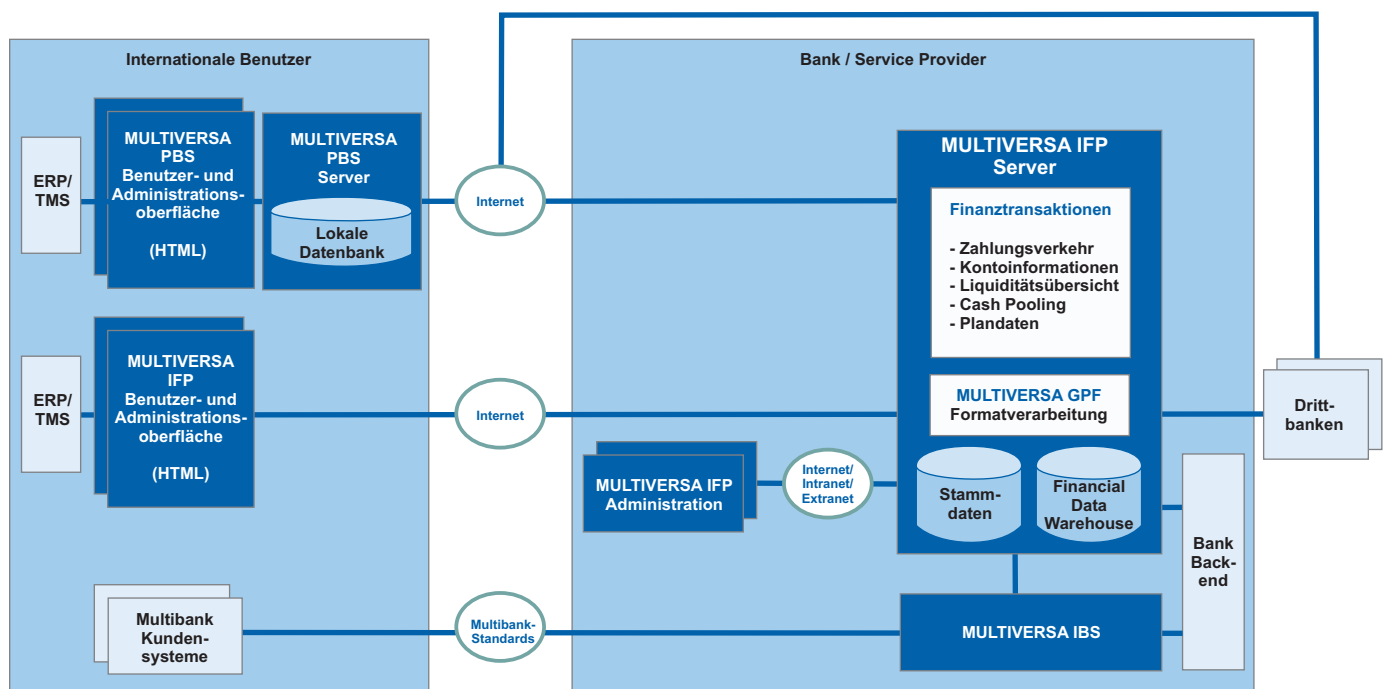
Internationale Benutzer

ERP/ TMS

MULTIVERSA PBS Benutzer- und Administrationsoberfläche

(HTML)

MULTIVERSA PBS Server

Lokale Datenbank

ERP/ TMS

MULTIVERSA IFP Benutzer- und Administrationsoberfläche

(HTML)

Multibank Kundensysteme

Internet

Internet

Multibank-Standards

Bank / Service Provider

MULTIVERSA IFP Server

Finanztransaktionen

- Zahlungsverkehr
- Kontoinformationen
- Liquiditätsübersicht
- Cash Pooling
- Plandaten

MULTIVERSA GPF
Formatverarbeitung

Stammdaten

Financial Data Warehouse

MULTIVERSA IFP Administration

Internet/ Intranet/ Extranet

MULTIVERSA IBS

Bank Backend

Drittbanken